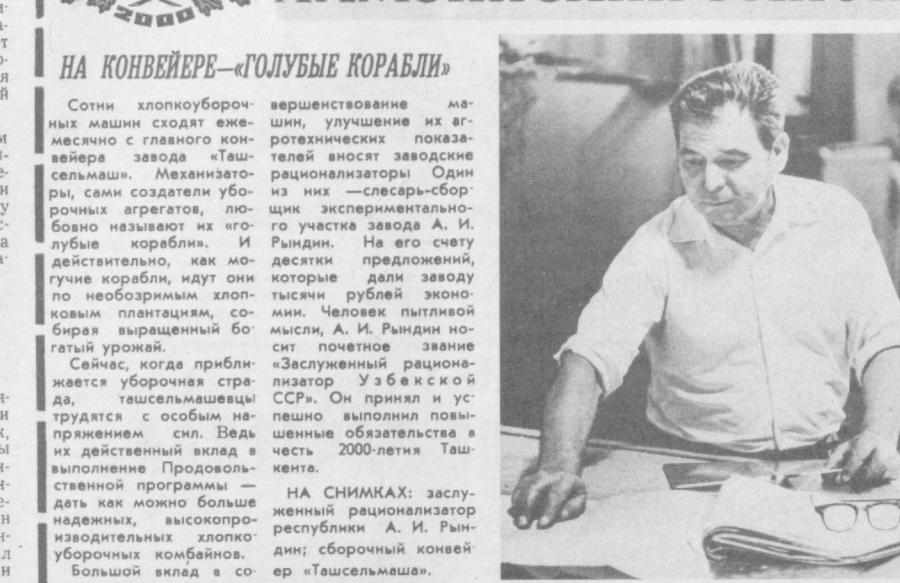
2000

НА КОНВЕЙЕРЕ—«ГОЛУБЫЕ КОРАБЛИ»

Сотни хлопкоуборочных машин сходят ежемесячно с главного конвейера завода «Ташсельмаш». Механизаторы, сами создатели уборочных агрегатов, любовно называют их «голубые корабли». И действительно, как могучие корабли, идут они по необозримым хлопковым плантациям, собирая выращенный богатый урожай.

Сейчас, когда приближается уборочная страда, ташсельмашевцы трудятся с особым напряжением сил. Ведь их действенный вклад в выполнение Продовольственной программы — дать как можно больше надежных, высокопроизводительных хлопкоуборочных комбайнов.

Большой вклад в совершенствование машин, улучшение их агротехнических показателей вносят заводские рационализаторы. Один из них —слесарь-сборщик экспериментального участка завода А. И. Рындин. На его счету десятки предложений, которые дали заводу тысячи рублей экономии. Человек пытливой мысли, А. И. Рындин носит почетное звание «Заслуженный рационализатор Узбекской ССР». Он принял и успешно выполнил повышенные обязательства в честь 2000-летия Ташкента.

НА СНИМКАХ: заслуженный рационализатор республики А. И. Рындин; сборочный конвейер «Ташсельмаша».